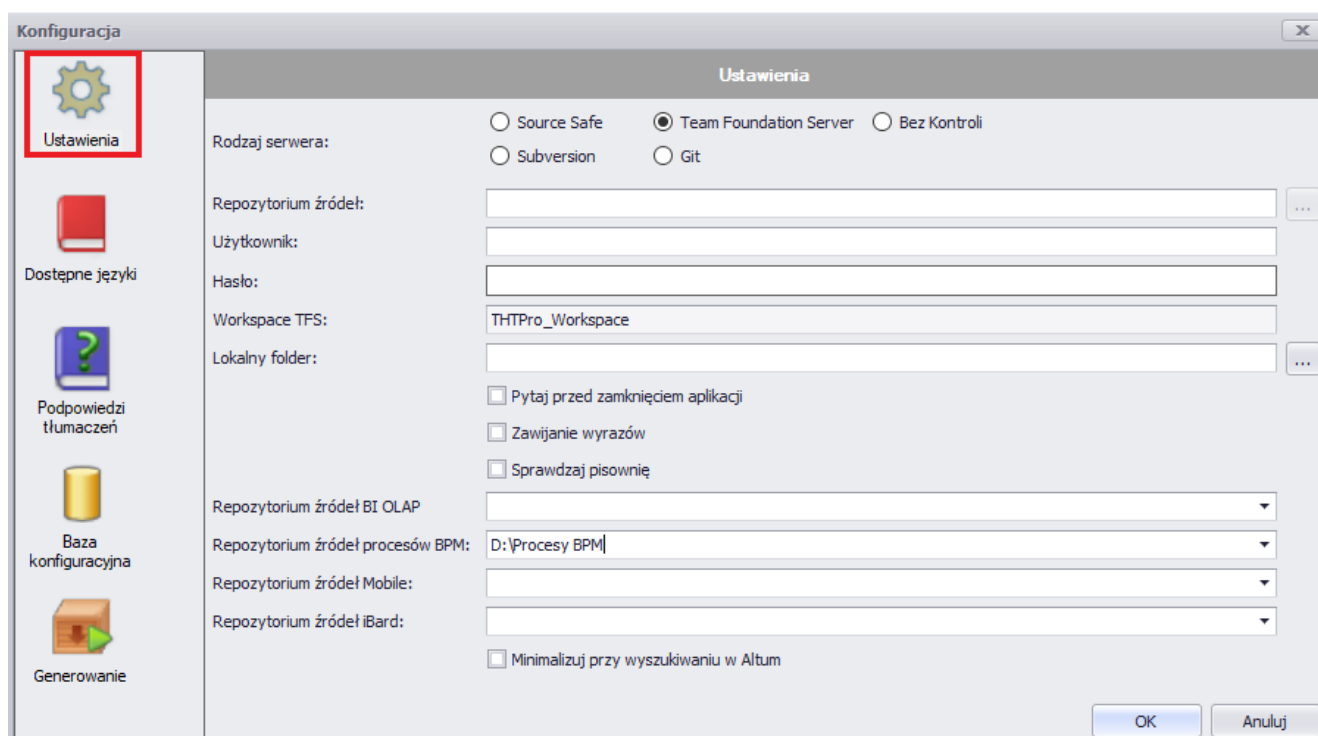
Konfiguracja

Ustawienia

Dostępne języki

Podpowiedzi tłumaczeń

Baza konfiguracyjna

Generowanie

Ustawienia

Rodzaj serwera:
Source Safe
Team Foundation Server
Bez Kontroli
Subversion
Git

Repozytorium źródeł:
...
Użytkownik:
Hasło:
Workspace TFS: THTPro_Workspace
Lokalny folder:
...

Pytaj przed zamknięciem aplikacji
Zawijanie wyrazów
Sprawdzaj pisownię

Repozytorium źródeł BI OLAP
Repozytorium źródeł procesów BPM: D:\Procesy BPM
Repozytorium źródeł Mobile:
Repozytorium źródeł iBard:

Minimalizuj przy wyszukiwaniu w Altum

OK
Anuluj